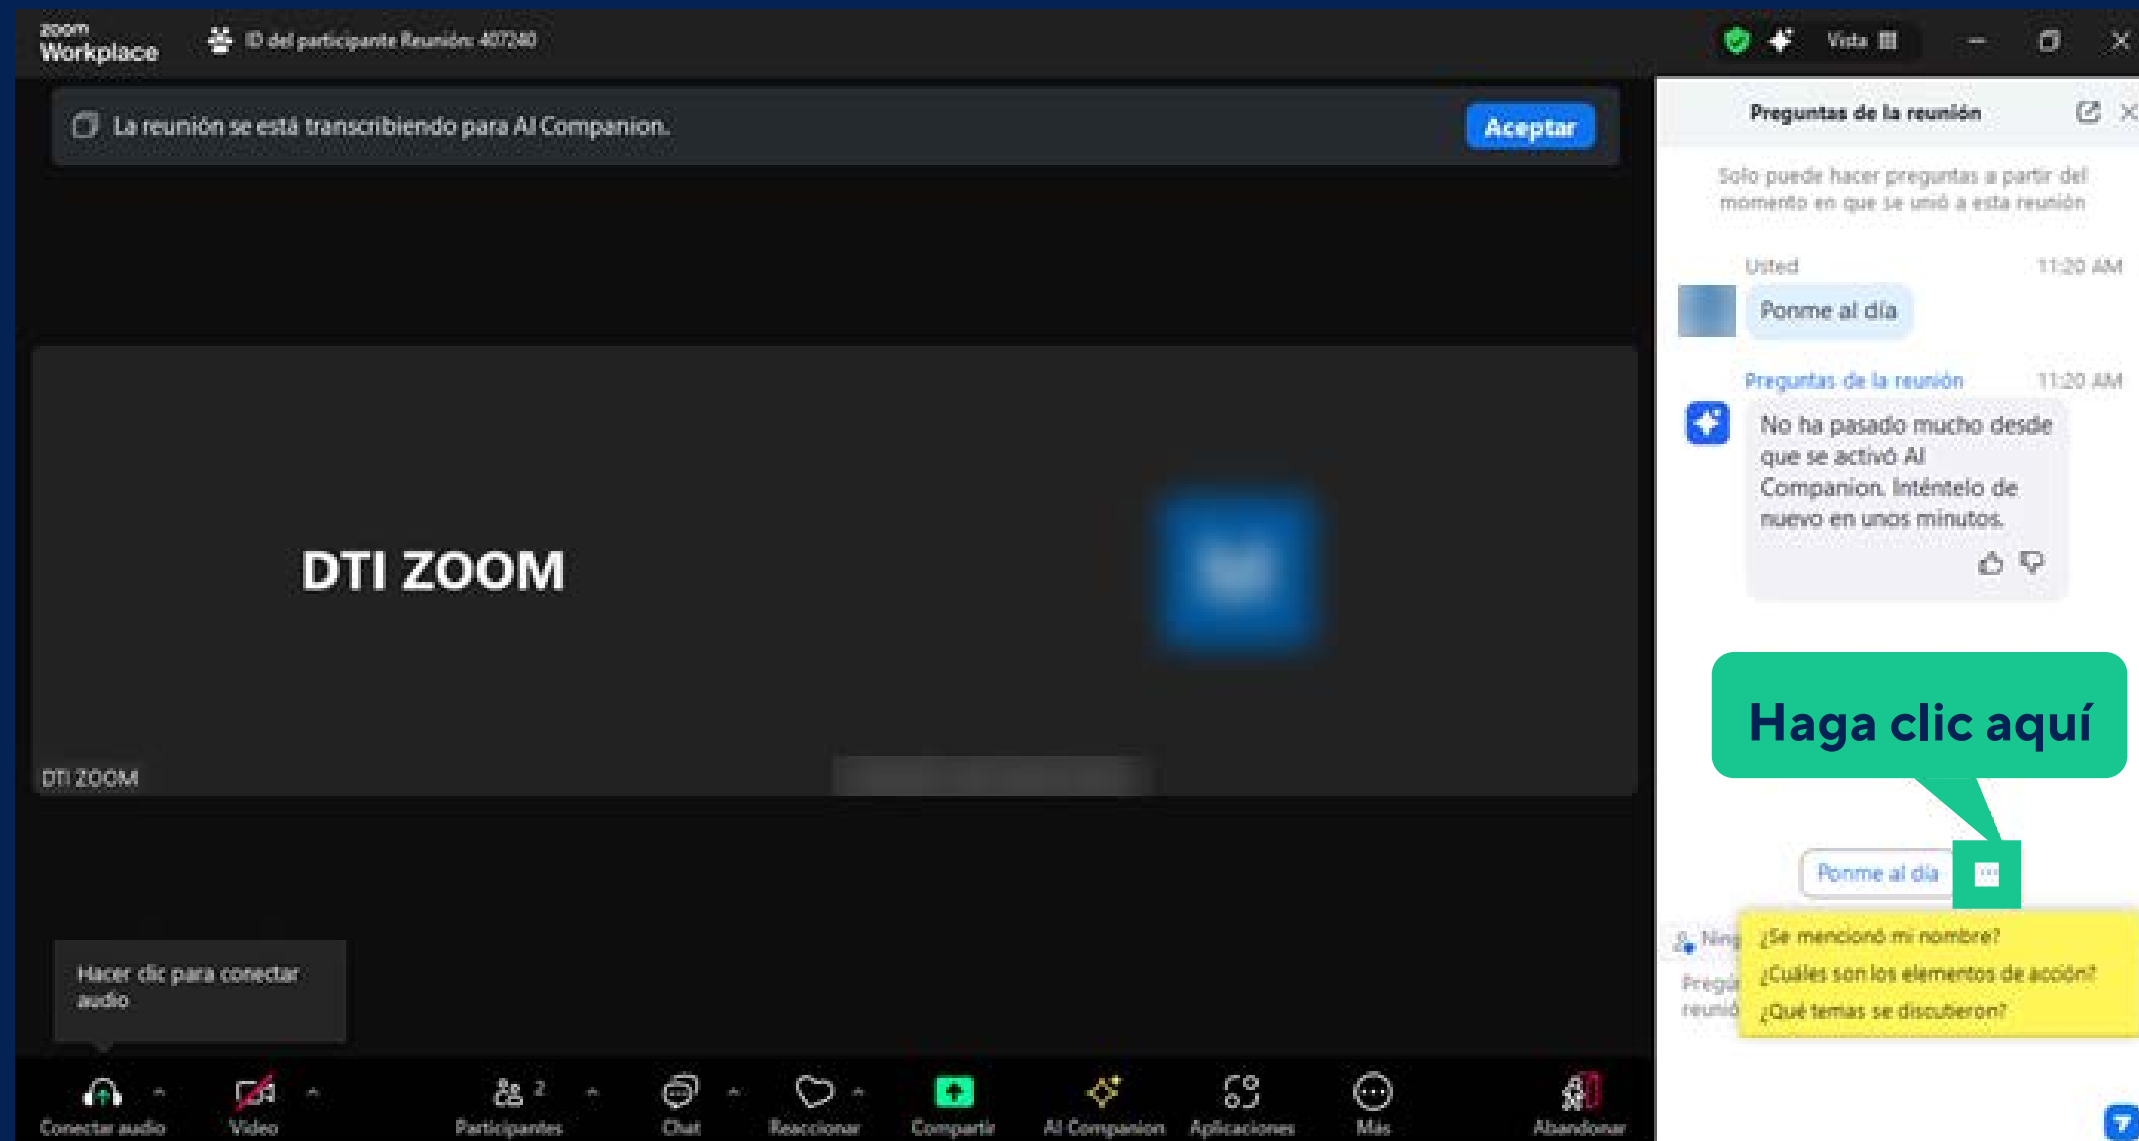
zoom Workplace

ID del participante Reunión: 407240

Vista

La reunión se está transcribiendo para AI Companion.

Aceptar

Preguntas de la reunión

Solo puede hacer preguntas a partir del momento en que se unió a esta reunión

Usted 11:20 AM

Ponme al día

Preguntas de la reunión 11:20 AM

No ha pasado mucho desde que se activó AI Companion. Inténtelo de nuevo en unos minutos.

DTI ZOOM

DTI ZOOM

Haga clic aquí

Ponme al día

Ning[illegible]

Pregú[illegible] reunió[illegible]

¿Se mencionó mi nombre?

¿Cuáles son los elementos de acción?

¿Qué temas se discutieron?

Hacer clic para conectar audio

Conectar audio

Video

2

Participantes

Chat

Reaccionar

Compartir

AI Companion

Aplicaciones

Más

Abandonar